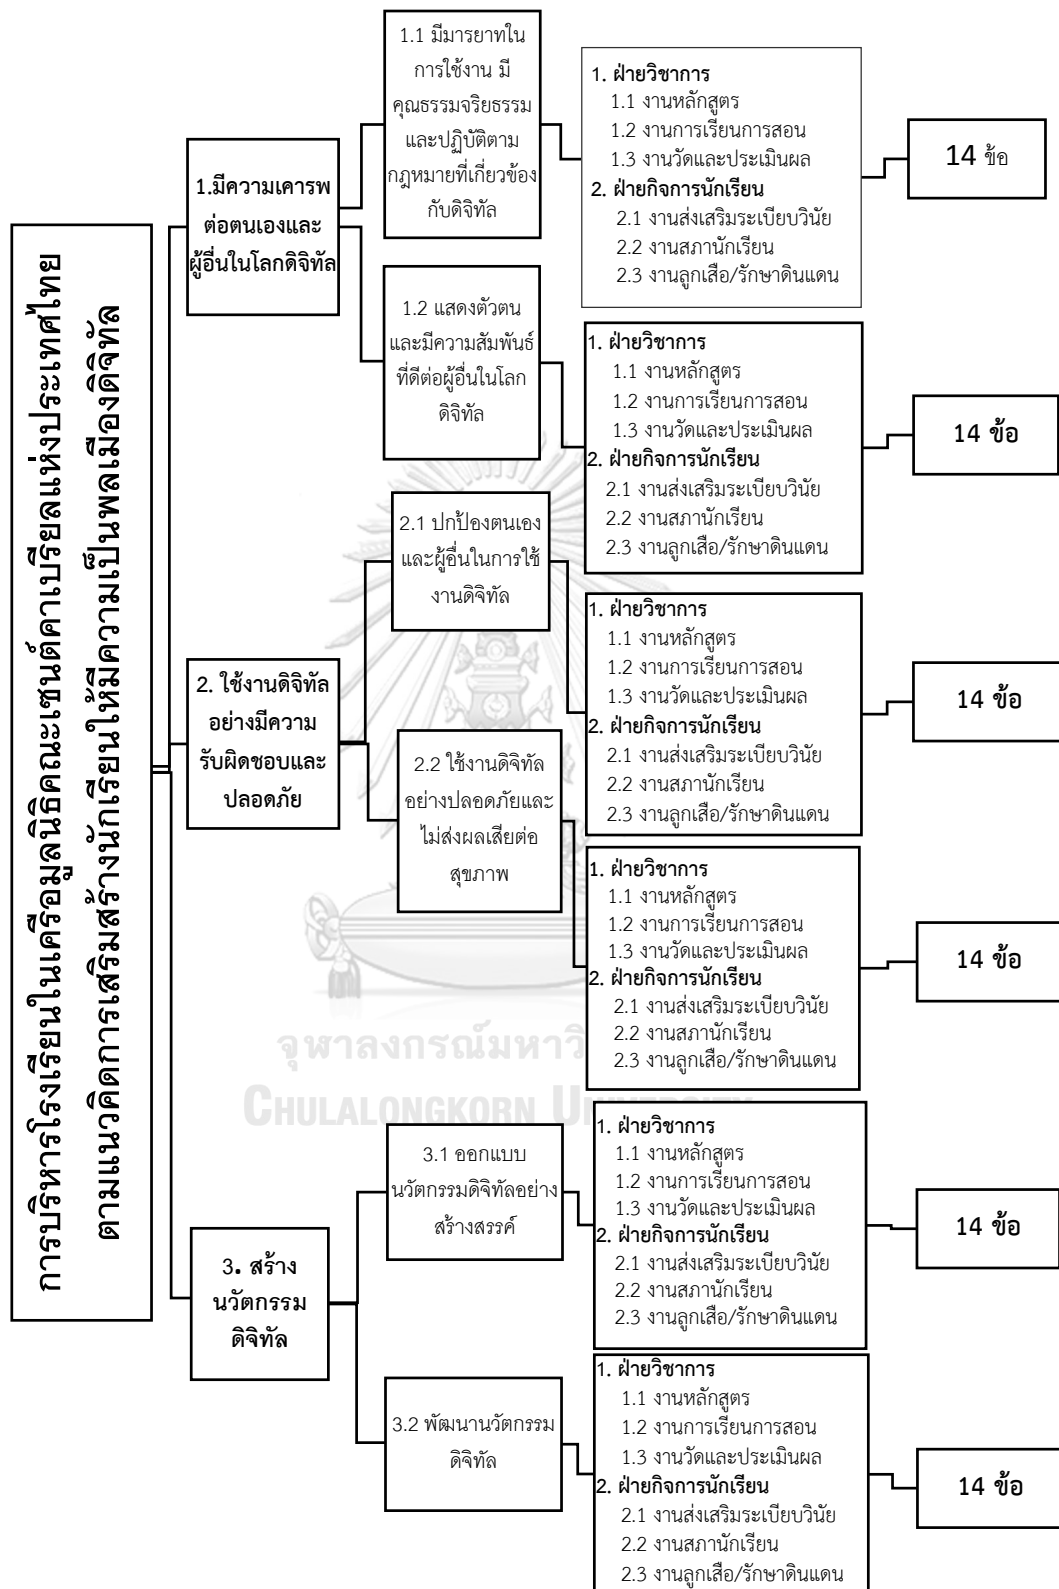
การบริหารโรงเรียนในเครือมูลนิธิคณะเซนต์คาเบรียลแห่งประเทศไทย ตามแนวคิดการเสริมสร้างนักเรียนให้มีความเป็นพลเมืองดิจิทัล

1.มีความเคารพต่อตนเองและผู้อื่นในโลกดิจิทัล

1.1 มีมารยาทในการใช้งาน มีคุณธรรมจริยธรรม และปฏิบัติตามกฎหมายที่เกี่ยวข้องกับดิจิทัล

1. ฝ่ายวิชาการ
1.1 งานหลักสูตร
1.2 งานการเรียนการสอน
1.3 งานวัดและประเมินผล
2. ฝ่ายกิจการนักเรียน
2.1 งานส่งเสริมระเบียบวินัย
2.2 งานสภานักเรียน
2.3 งานลูกเสือ/รักษาดินแดน

14 ข้อ

1.2 แสดงตัวตนและมีความสัมพันธ์ที่ดีต่อผู้อื่นในโลกดิจิทัล

1. ฝ่ายวิชาการ
1.1 งานหลักสูตร
1.2 งานการเรียนการสอน
1.3 งานวัดและประเมินผล
2. ฝ่ายกิจการนักเรียน
2.1 งานส่งเสริมระเบียบวินัย
2.2 งานสภานักเรียน
2.3 งานลูกเสือ/รักษาดินแดน

14 ข้อ

2. ใช้งานดิจิทัลอย่างมีความรับผิดชอบและปลอดภัย

2.1 ปกป้องตนเองและผู้อื่นในการใช้งานดิจิทัล

1. ฝ่ายวิชาการ
1.1 งานหลักสูตร
1.2 งานการเรียนการสอน
1.3 งานวัดและประเมินผล
2. ฝ่ายกิจการนักเรียน
2.1 งานส่งเสริมระเบียบวินัย
2.2 งานสภานักเรียน
2.3 งานลูกเสือ/รักษาดินแดน

14 ข้อ

2.2 ใช้งานดิจิทัลอย่างปลอดภัยและไม่ส่งผลเสียต่อสุขภาพ

1. ฝ่ายวิชาการ
1.1 งานหลักสูตร
1.2 งานการเรียนการสอน
1.3 งานวัดและประเมินผล
2. ฝ่ายกิจการนักเรียน
2.1 งานส่งเสริมระเบียบวินัย
2.2 งานสภานักเรียน
2.3 งานลูกเสือ/รักษาดินแดน

14 ข้อ

จุฬาลงกรณ์มหาวิทยาลัย
CHULALONGKORN UNIVERSITY

3. สร้างนวัตกรรมดิจิทัล

3.1 ออกแบบนวัตกรรมดิจิทัลอย่างสร้างสรรค์

1. ฝ่ายวิชาการ
1.1 งานหลักสูตร
1.2 งานการเรียนการสอน
1.3 งานวัดและประเมินผล
2. ฝ่ายกิจการนักเรียน
2.1 งานส่งเสริมระเบียบวินัย
2.2 งานสภานักเรียน
2.3 งานลูกเสือ/รักษาดินแดน

14 ข้อ

3.2 พัฒนานวัตกรรมดิจิทัล

1. ฝ่ายวิชาการ
1.1 งานหลักสูตร
1.2 งานการเรียนการสอน
1.3 งานวัดและประเมินผล
2. ฝ่ายกิจการนักเรียน
2.1 งานส่งเสริมระเบียบวินัย
2.2 งานสภานักเรียน
2.3 งานลูกเสือ/รักษาดินแดน

14 ข้อ